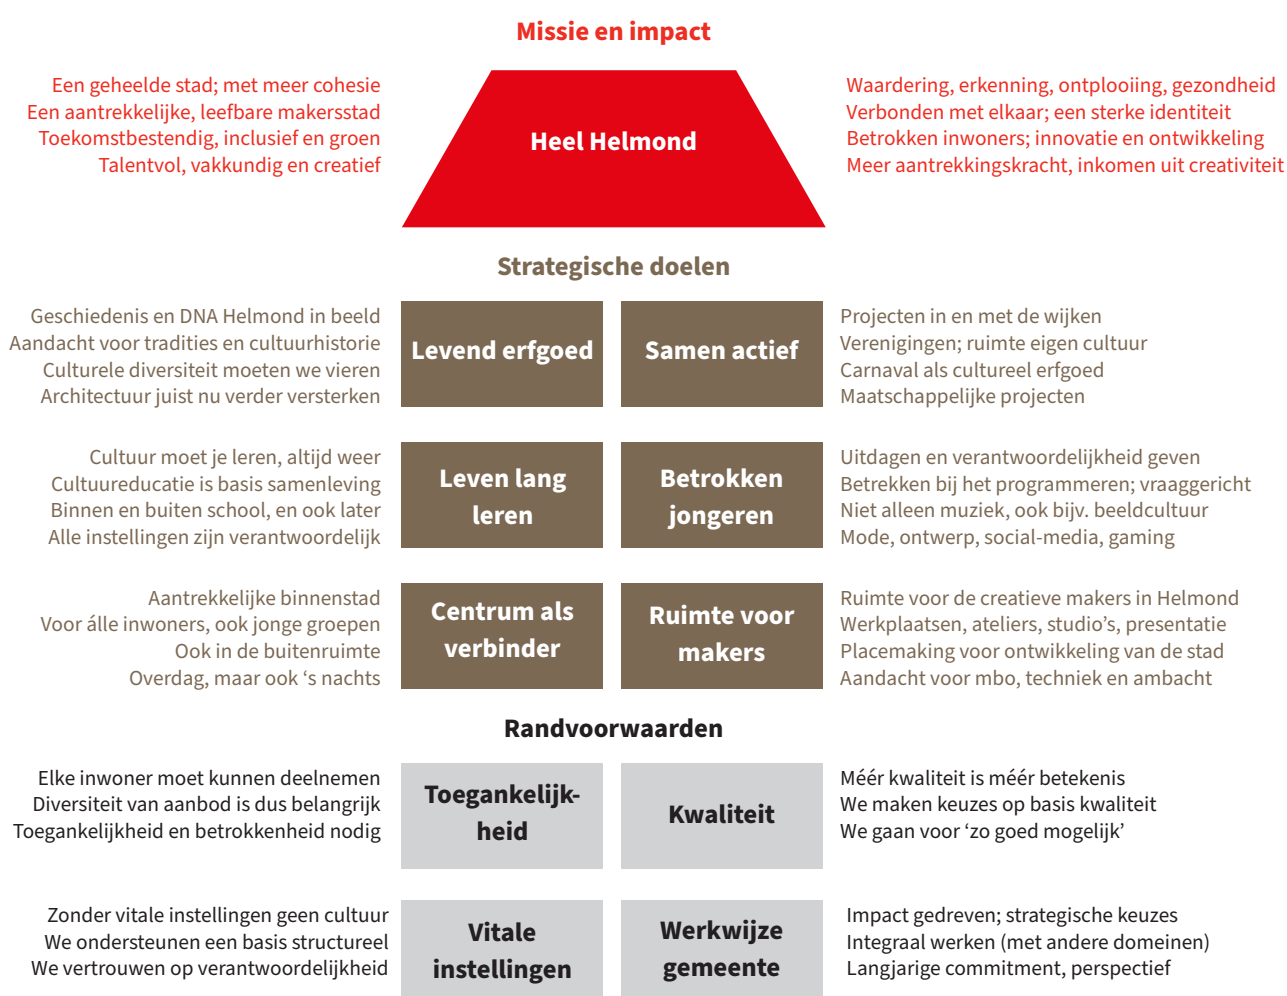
Missie en impact

Een geheelde stad; met meer cohesie
Een aantrekkelijke, leefbare makersstad
Toekomstbestendig, inclusief en groen
Talentvol, vakkundig en creatief

Heel Helmond

Waardering, erkenning, ontplooiing, gezondheid
Verbonden met elkaar; een sterke identiteit
Betrokken inwoners; innovatie en ontwikkeling
Meer aantrekkingskracht, inkomen uit creativiteit

Strategische doelen

Geschiedenis en DNA Helmond in beeld
Aandacht voor tradities en cultuurhistorie
Culturele diversiteit moeten we vieren
Architectuur juist nu verder versterken

Levend erfgoed

Samen actief

Projecten in en met de wijken
Verenigingen; ruimte eigen cultuur
Carnaval als cultureel erfgoed
Maatschappelijke projecten

Cultuur moet je leren, altijd weer
Cultuureducatie is basis samenleving
Binnen en buiten school, en ook later
Alle instellingen zijn verantwoordelijk

Leven lang leren

Betrokken jongeren

Uitdagen en verantwoordelijkheid geven
Betrekken bij het programmeren; vraaggericht
Niet alleen muziek, ook bijv. beeldcultuur
Mode, ontwerp, social-media, gaming

Aantrekkelijke binnenstad
Voor álle inwoners, ook jonge groepen
Ook in de buitenruimte
Overdag, maar ook 's nachts

Centrum als verbinder

Ruimte voor makers

Ruimte voor de creatieve makers in Helmond
Werkplaatsen, ateliers, studio's, presentatie
Placemaking voor ontwikkeling van de stad
Aandacht voor mbo, techniek en ambacht

Randvoorwaarden

Elke inwoner moet kunnen deelnemen
Diversiteit van aanbod is dus belangrijk
Toegankelijkheid en betrokkenheid nodig

Toegankelijkheid

Kwaliteit

Méér kwaliteit is méér betekenis
We maken keuzes op basis kwaliteit
We gaan voor 'zo goed mogelijk'

Zonder vitale instellingen geen cultuur
We ondersteunen een basis structureel
We vertrouwen op verantwoordelijkheid

Vitale instellingen

Werkwijze gemeente

Impact gedreven; strategische keuzes
Integraal werken (met andere domeinen)
Langjarige commitment, perspectief